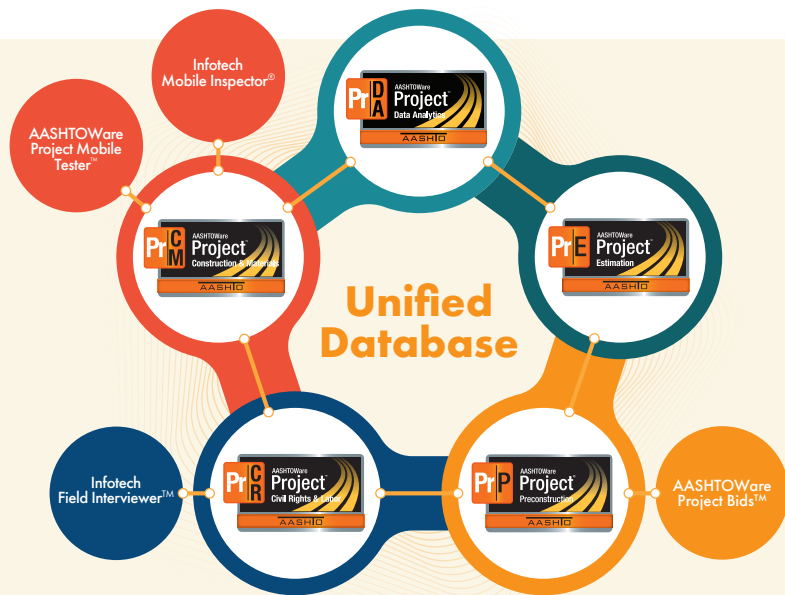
Infotech
Mobile Inspector®

AASHTOWare
Project Mobile
Tester™

Pr DA
AASHTOWare
Project™
Data Analytics
AASHTO

Pr CM
AASHTOWare
Project™
Construction & Materials
AASHTO

Pr E
AASHTOWare
Project™
Estimation
AASHTO

Unified
Database

Infotech
Field Interviewer™

Pr CR
AASHTOWare
Project™
Civil Rights & Labor
AASHTO

Pr P
AASHTOWare
Project™
Preconstruction
AASHTO

AASHTOWare
Project Bids™